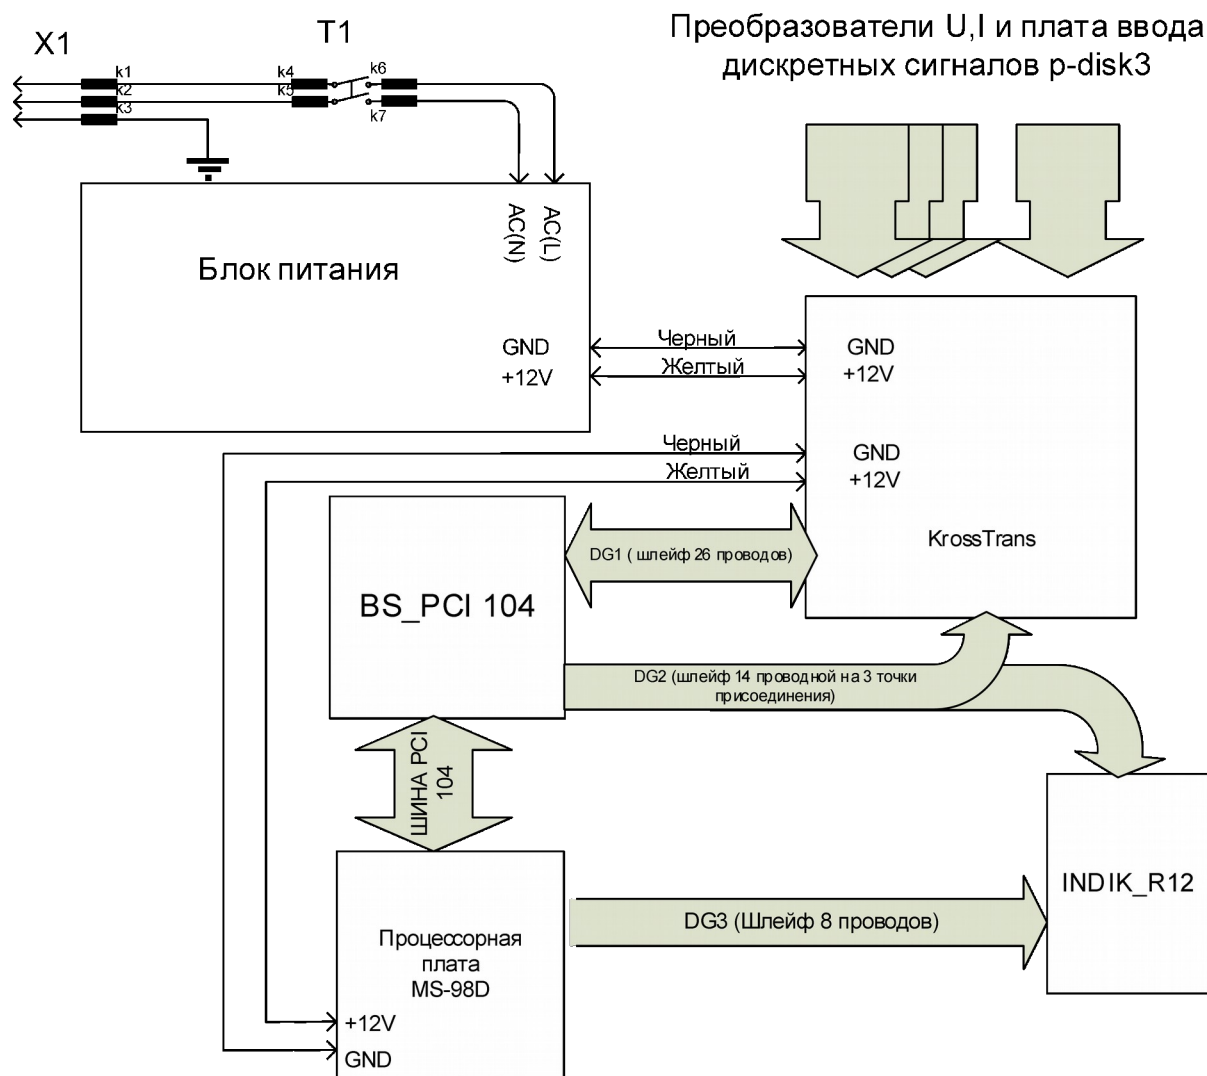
X1

T1

Преобразователи U,I и плата ввода дискретных сигналов p-disk3

k1
k2
k3
k4
k5
k6
k7

AC(N)
AC(L)

Блок питания

GND
+12V

Черный
Желтый

GND
+12V

Черный
Желтый

GND
+12V

KrossTrans

DG1 ( шлейф 26 проводов)

BS_PCI 104

DG2 (шлейф 14 проводной на 3 точки присоединения)

ШИНА PCI 104

INDIK_R12

DG3 (Шлейф 8 проводов)

Процессорная плата MS-98D

+12V
GND